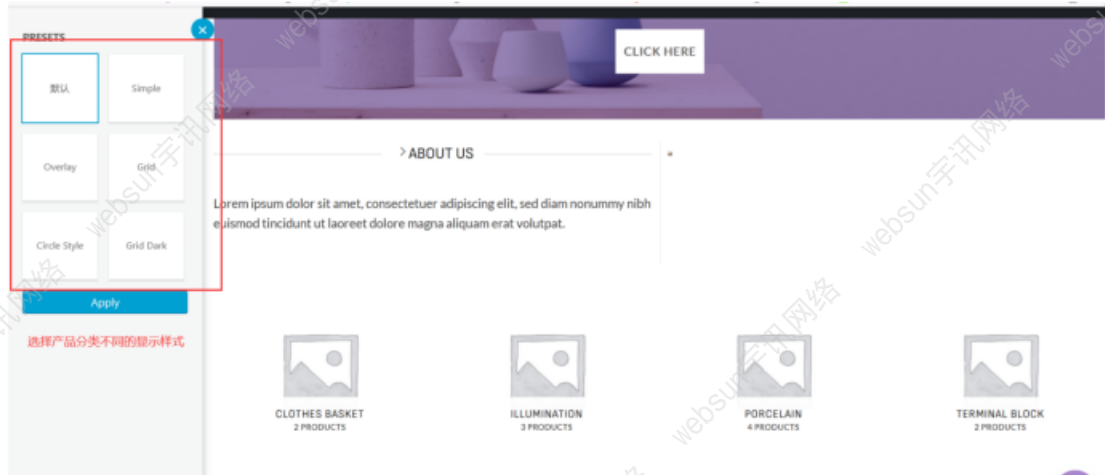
PRESETS

默认

Simple

Overlay

Grid

Circle Style

Grid Dark

Apply

选择产品分类不同的提示样式

CLICK HERE

ABOUT US

Lorem ipsum dolor sit amet, consectetuer adipiscing elit, sed diam nonummy nibh euismod tincidunt ut laoreet dolore magna aliquam erat volutpat.

CLOTHES BASKET
2 PRODUCTS

ILLUMINATION
3 PRODUCTS

PORCELAIN
4 PRODUCTS

TERMINAL BLOCK
2 PRODUCTS

websun宇讯网络

websun宇讯网络

websun宇讯网络

websun宇讯网络

websun宇讯网络